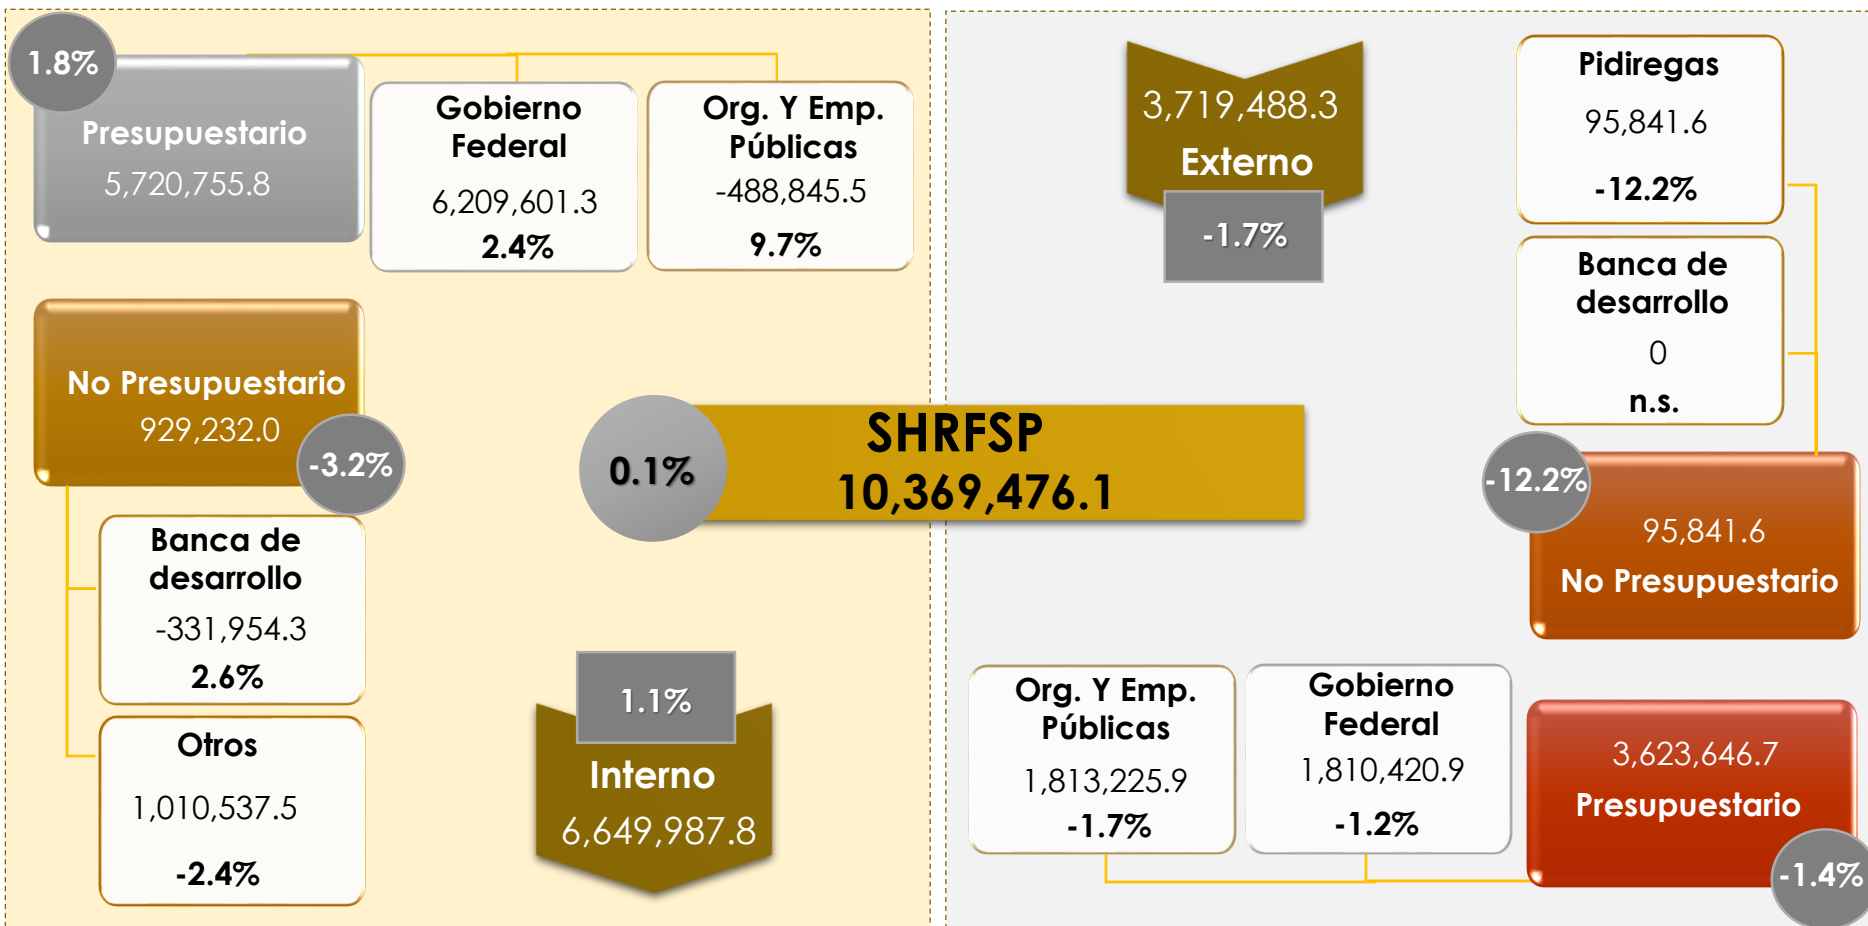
1.8%
Presupuestario
5,720,755.8

Gobierno Federal
6,209,601.3
2.4%

Org. Y Emp. Públicas
-488,845.5
9.7%

No Presupuestario
929,232.0
-3.2%

Banca de desarrollo
-331,954.3
2.6%

Otros
1,010,537.5
-2.4%

0.1%
SHRFSP
10,369,476.1

1.1%
Interno
6,649,987.8

3,719,488.3
Externo
-1.7%

Pidiregas
95,841.6
-12.2%

Banca de desarrollo
0
n.s.

-12.2%
95,841.6
No Presupuestario

Org. Y Emp. Públicas
1,813,225.9
-1.7%

Gobierno Federal
1,810,420.9
-1.2%

3,623,646.7
Presupuestario
-1.4%